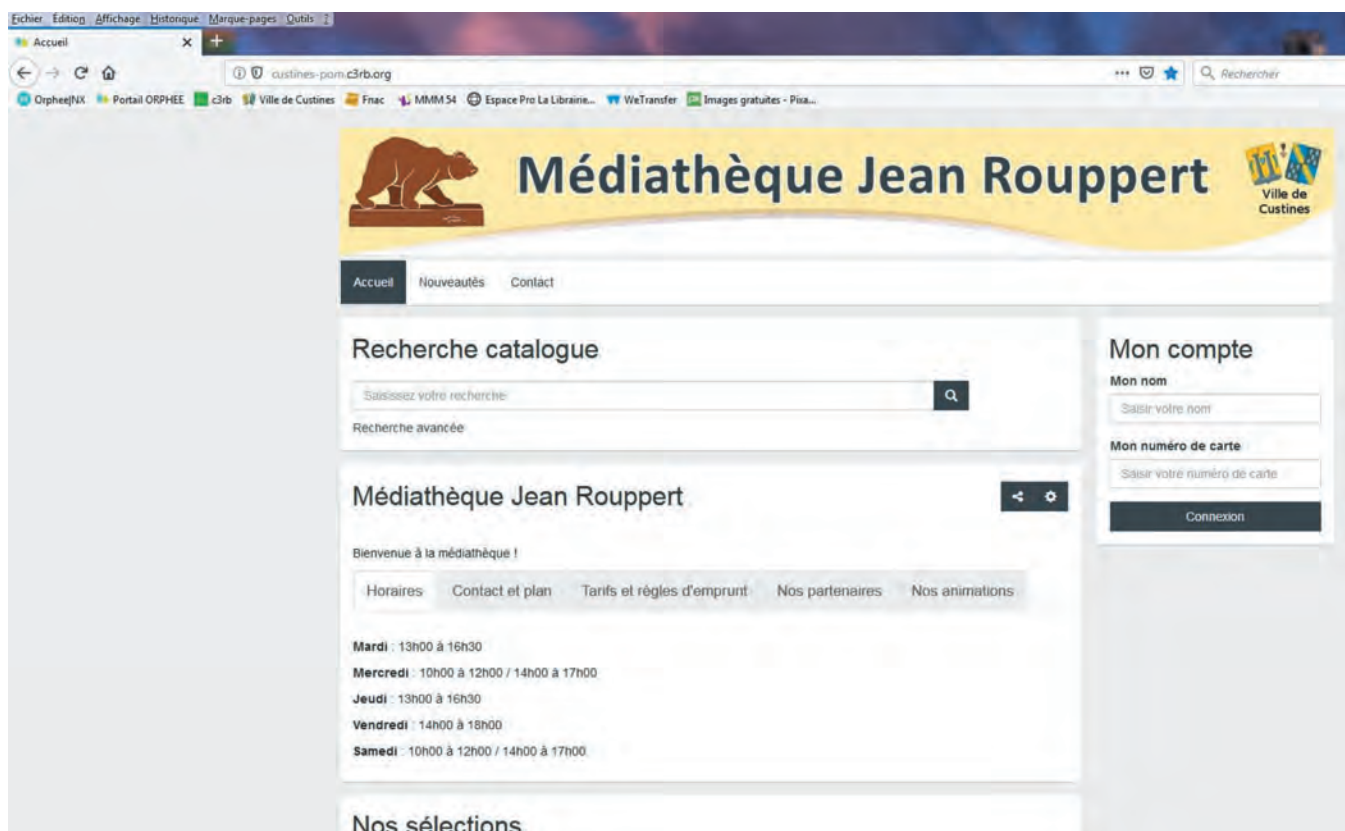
Fichier Édition Affichage Historique Marque-pages Outils ?

Accueil

custines-pom.c3rb.org

Rechercher

OrpheeNX Portail ORPHEE c3rb Ville de Custines Fnac MMM 54 Espace Pro La Librairie... WeTransfer Images gratuites - Pixa...

Médiathèque Jean Rouppert

Ville de Custines

Accueil Nouveautés Contact

Recherche catalogue

Saisissez votre recherche

Recherche avancée

Mon compte

Mon nom

Saisir votre nom

Mon numéro de carte

Saisir votre numéro de carte

Connexion

Médiathèque Jean Rouppert

Bienvenue à la médiathèque !

Horaires Contact et plan Tarifs et règles d'emprunt Nos partenaires Nos animations

**Mardi** : 13h00 à 16h30

**Mercredi** : 10h00 à 12h00 / 14h00 à 17h00

**Jeudi** : 13h00 à 16h30

**Vendredi** : 14h00 à 18h00

**Samedi** : 10h00 à 12h00 / 14h00 à 17h00

Nos sélections